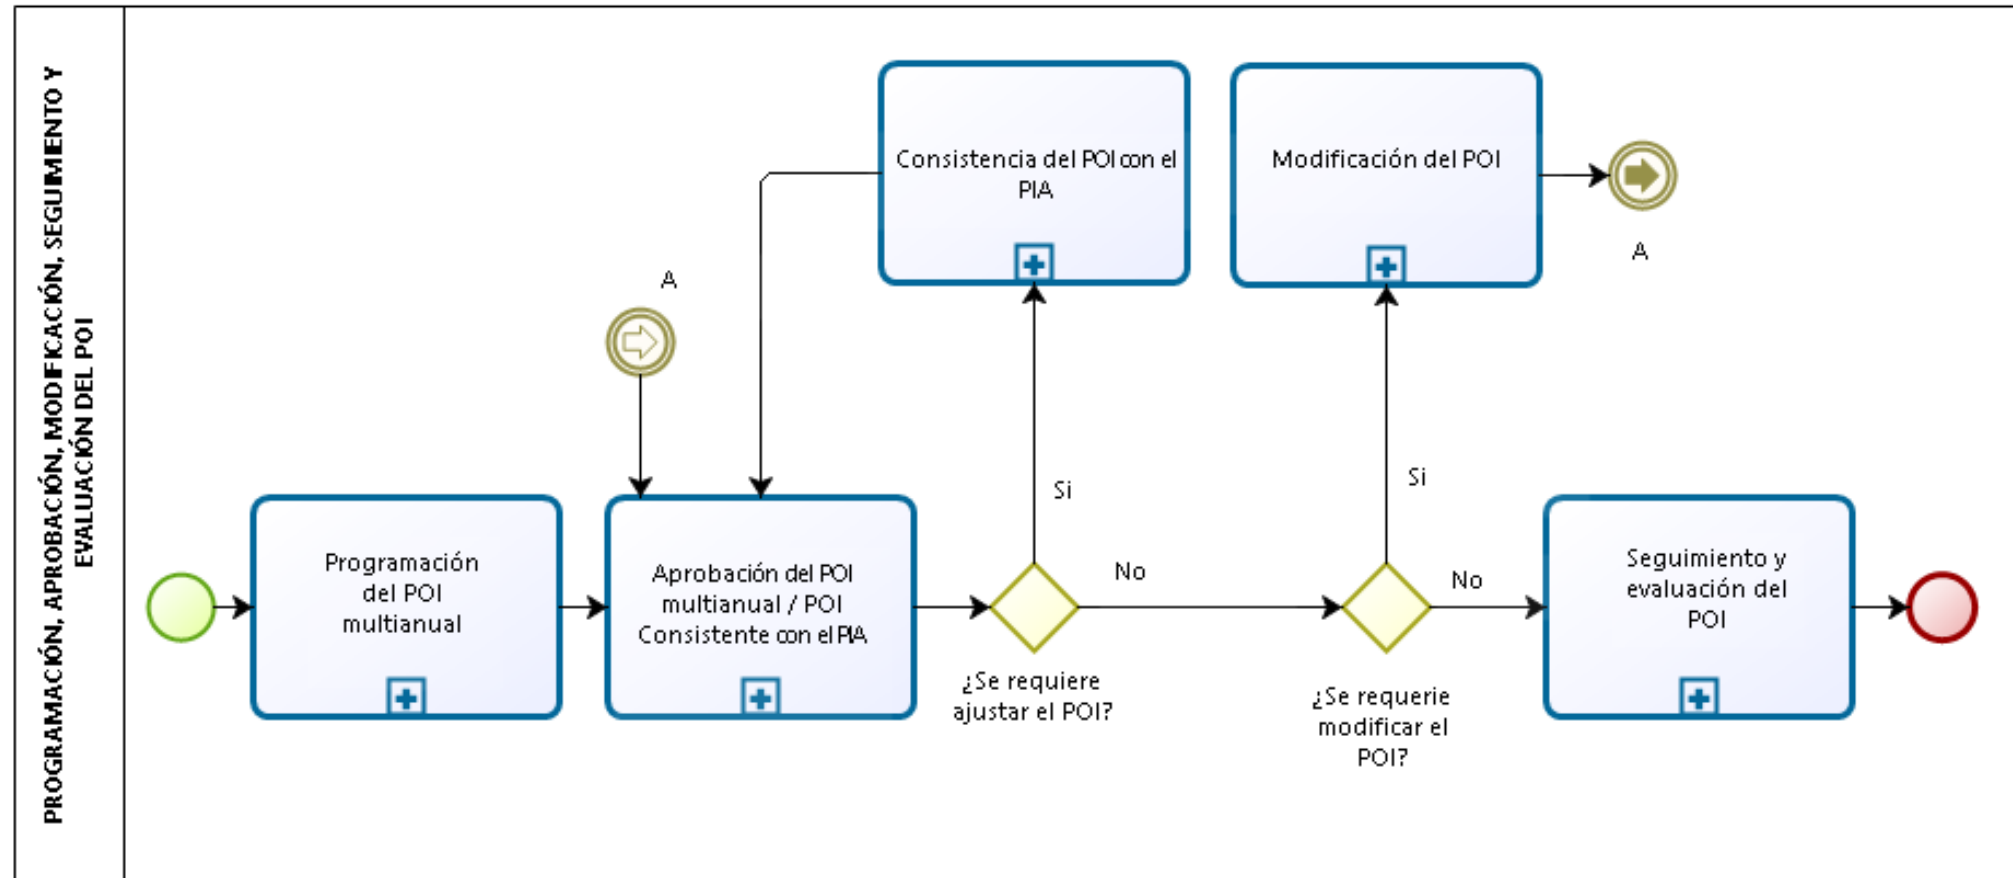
PROGRAMACIÓN, APROBACIÓN, MODIFICACIÓN, SEGUIMENTO Y EVALUACIÓN DEL POI

Consistencia del POI con el PIA

Modificación del POI

A

A

Si

Si

Programación del POI multianual

Aprobación del POI multianual / POI Consistente con el PIA

No

No

Seguimiento y evaluación del POI

¿Se requiere ajustar el POI?

¿Se requerie modificar el POI?